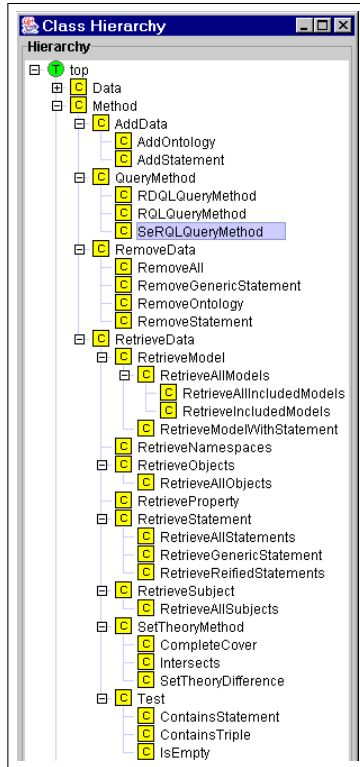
Class Hierarchy

Hierarchy

T top
C Data
C Method
C AddData
C AddOntology
C AddStatement
C QueryMethod
C RDQLQueryMethod
C RQLQueryMethod
C SeRQLQueryMethod
C RemoveData
C RemoveAll
C RemoveGenericStatement
C RemoveOntology
C RemoveStatement
C RetrieveData
C RetrieveModel
C RetrieveAllModels
C RetrieveAllIncludedModels
C RetrieveIncludedModels
C RetrieveModelWithStatement
C RetrieveNamespaces
C RetrieveObjects
C RetrieveAllObjects
C RetrieveProperty
C RetrieveStatement
C RetrieveAllStatements
C RetrieveGenericStatement
C RetrieveReifiedStatements
C RetrieveSubject
C RetrieveAllSubjects
C SetTheoryMethod
C CompleteCover
C Intersects
C SetTheoryDifference
C Test
C ContainsStatement
C ContainsTriple
C IsEmpty